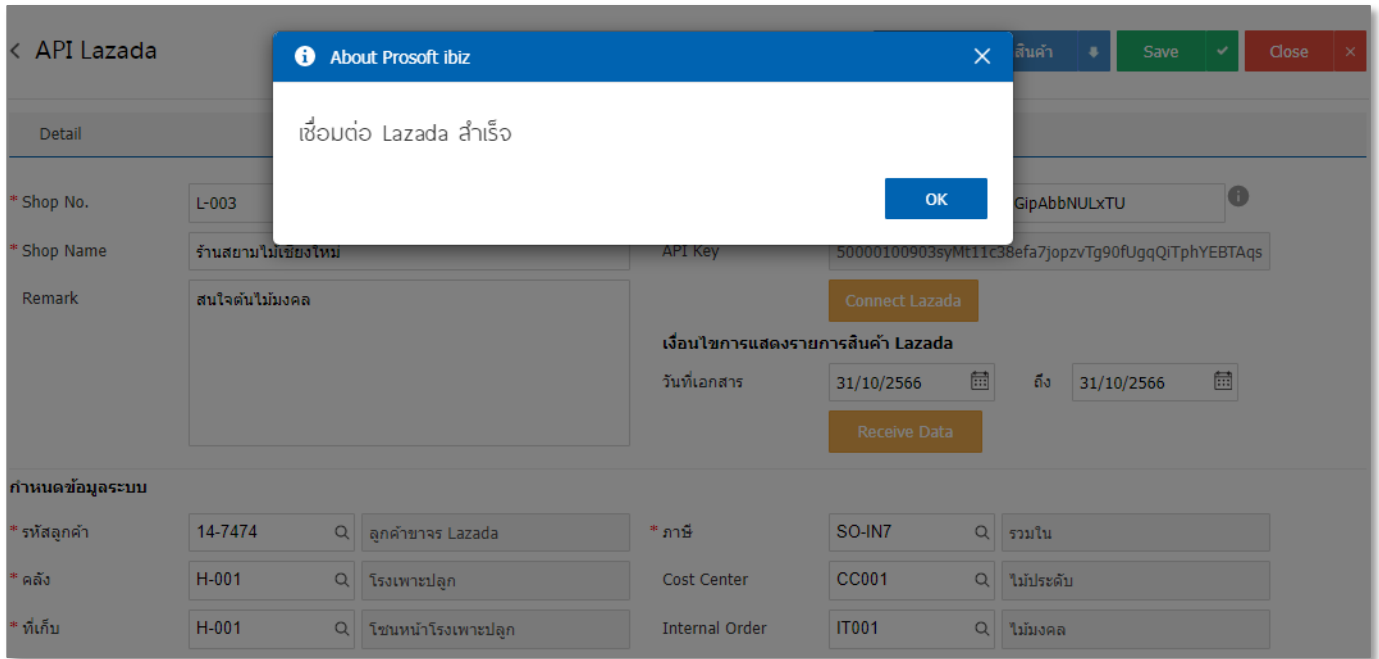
< API Lazada

สินค้า Save Close

About Prosoft ibiz

เชื่อมต่อ Lazada สำเร็จ

OK

Detail

* Shop No. L-003

GipAbbNULxTU

* Shop Name ร้านสยามไม้เชียงใหม่

API Key 50000100903syMt11c38efa7jopzvTg90fUgqQiTphYEBTAqs

Remark สนใจต้นไม้มงคล

Connect Lazada

เงื่อนไขการแสดงรายการสินค้า Lazada

วันที่เอกสาร 31/10/2566 ถึง 31/10/2566

Receive Data

กำหนดข้อมูลระบบ

* รหัสลูกค้า 14-7474 ลูกค้าขาจร Lazada

* ภาษี SO-IN7 รวมใน

* คลัง H-001 โรงเพาะปลูก

Cost Center CC001 ไม้ประดับ

* ที่เก็บ H-001 โซนหน้าโรงเพาะปลูก

Internal Order IT001 ไม้มงคล